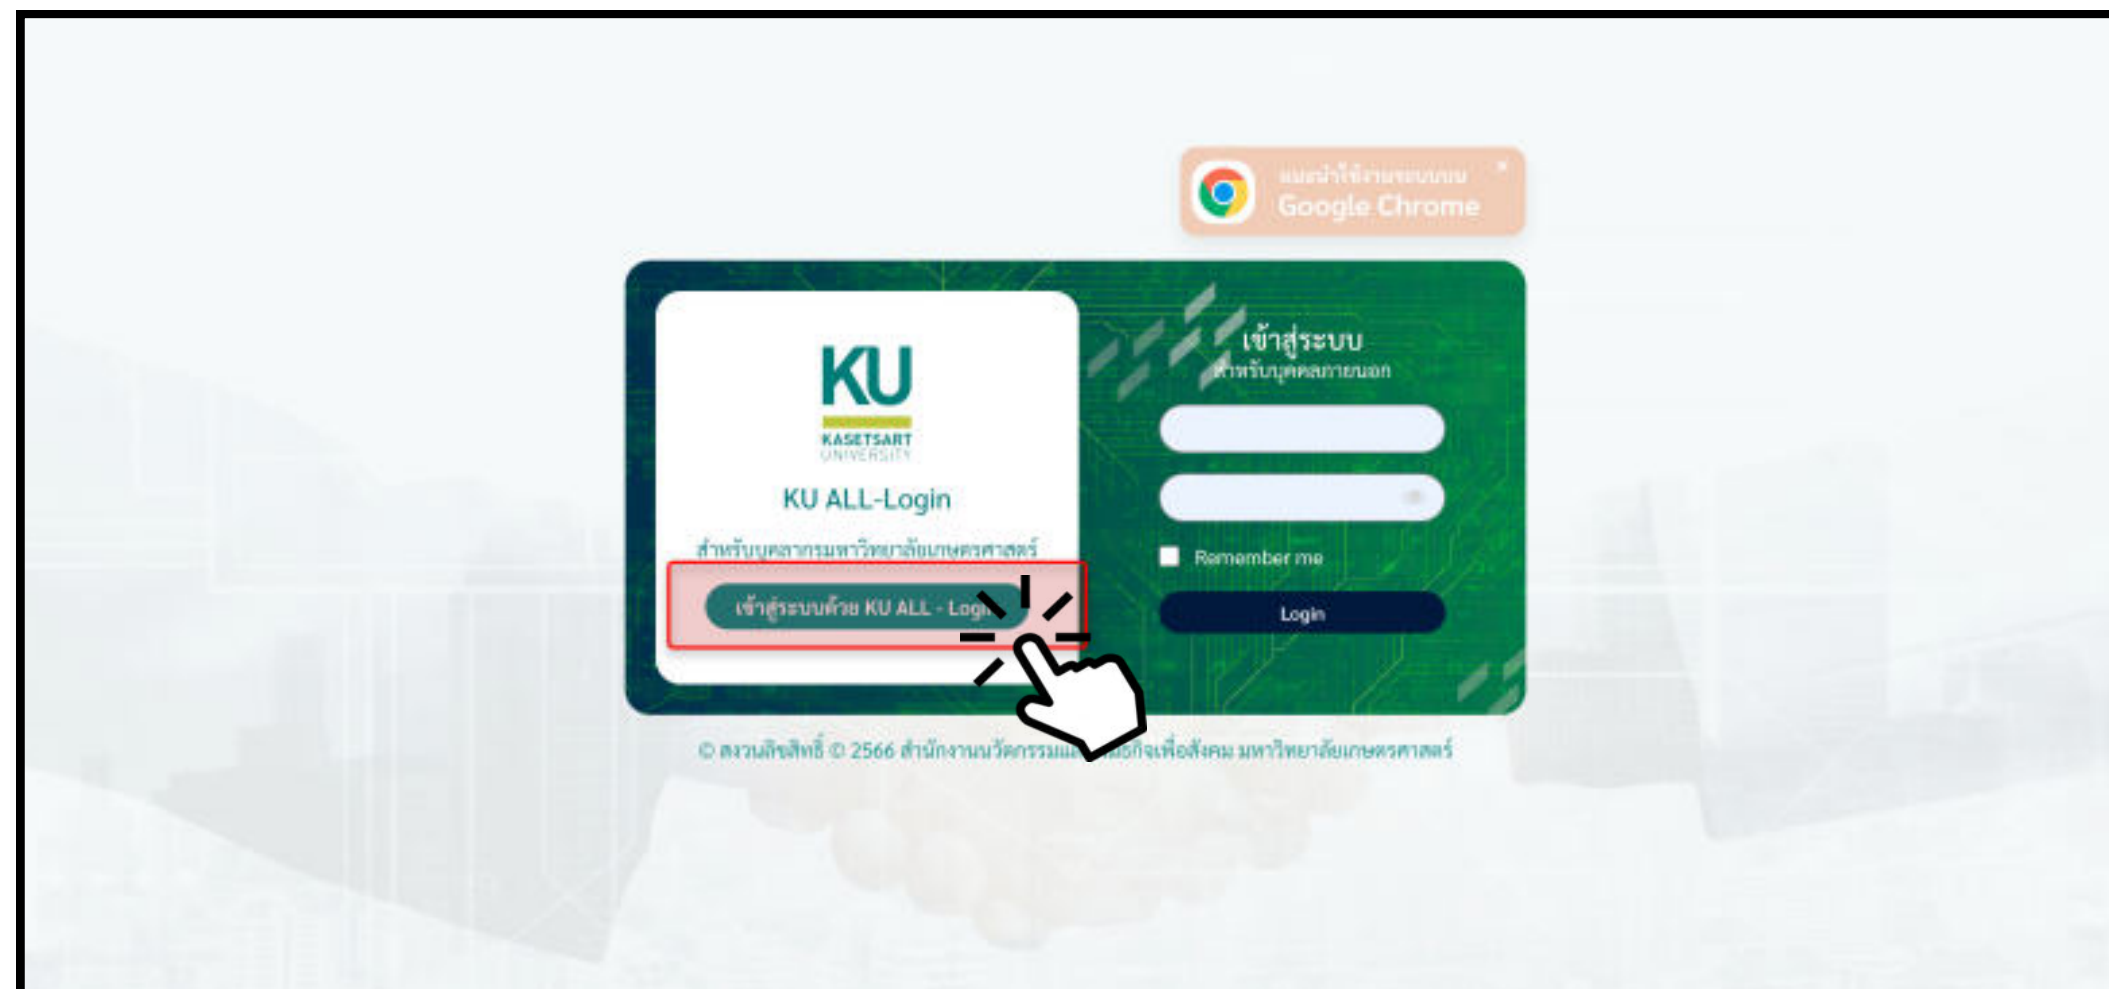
แนะนำใช้งานผ่านบน
Google Chrome

KU
KASETSART UNIVERSITY

KU ALL-Login

สำหรับบุคลากรมหาวิทยาลัยเกษตรศาสตร์

เข้าสู่ระบบด้วย KU ALL - Login

เข้าสู่ระบบ
สำหรับบุคคลภายนอก

Remember me

Login

© สงวนลิขสิทธิ์ © 2566 สำนักงานนวัตกรรม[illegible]กิจเพื่อสังคม มหาวิทยาลัยเกษตรศาสตร์